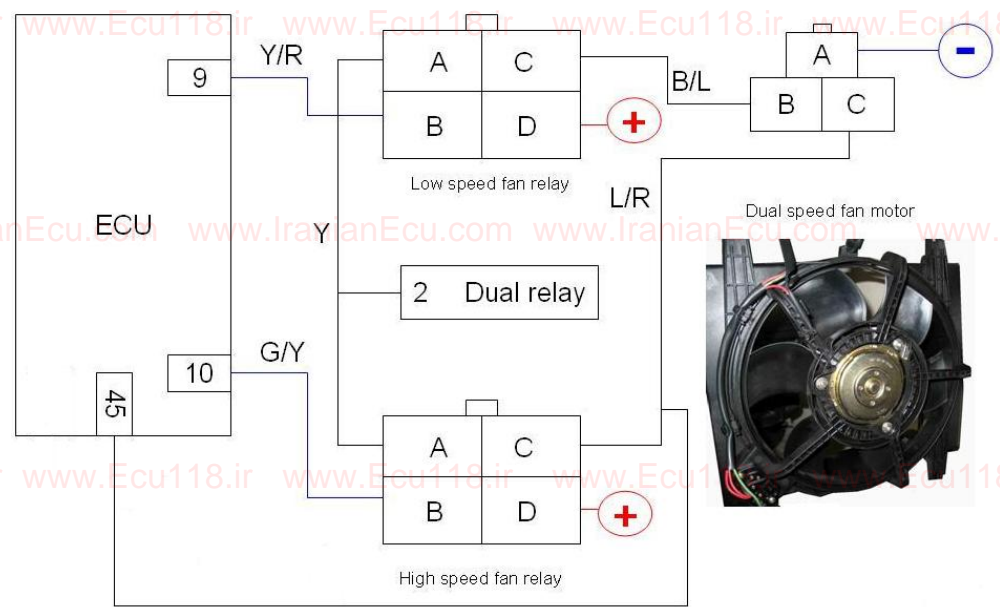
www.Ecu118.ir www.Ecu118.ir www.Ecu118.ir www.Ecu1

ECU

9

Y/R

A C
B D

+

Low speed fan relay

B/L

A
B C

-

L/R

Dual speed fan motor

Y

anEcu.com www.IranianEcu.com www.IranianEcu.com www.

2 Dual relay

10

G/Y

45

A C
B D

+

High speed fan relay

www.Ecu118.ir www.Ecu118.ir www.Ecu1 www.Ecu118